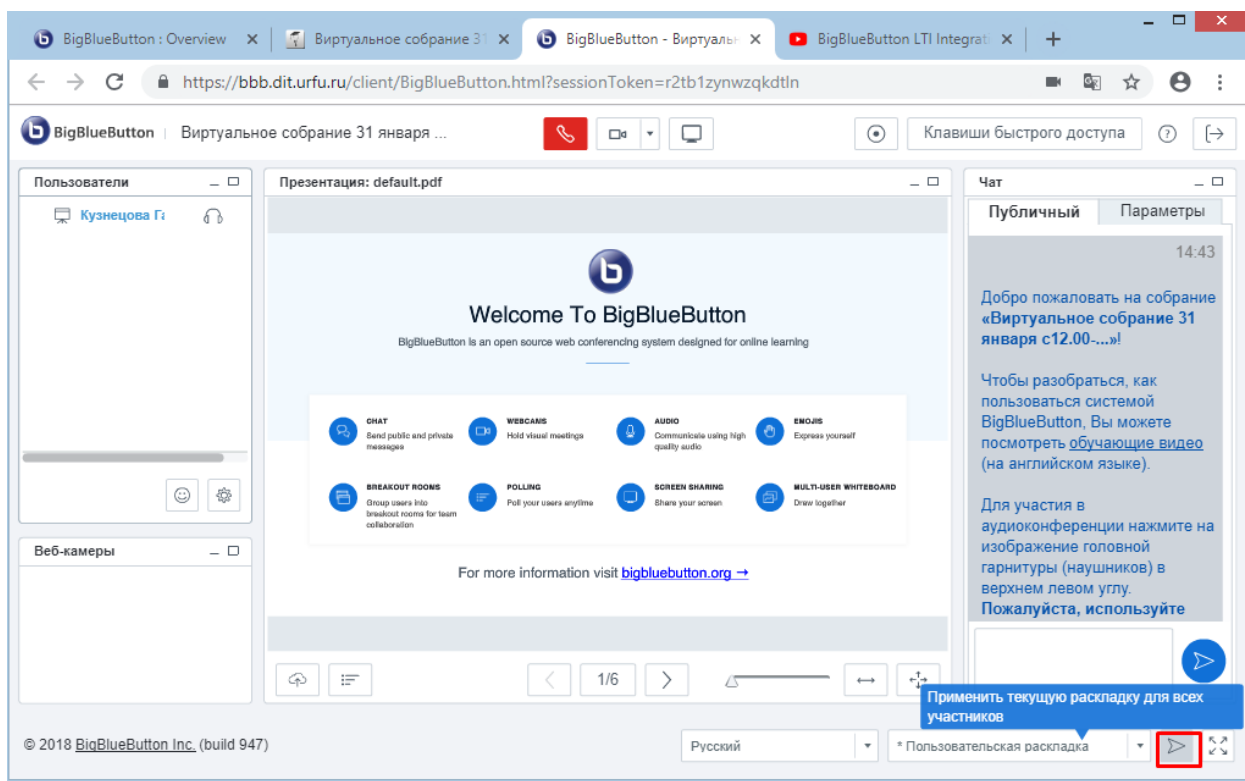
BigBlueButton : Overview ×
Виртуальное собрание 31 ×
BigBlueButton - Виртуальн ×
BigBlueButton LTI Integrati ×
+

https://bbb.dit.urfu.ru/client/BigBlueButton.html?sessionToken=r2tb1zynwzqkdtln

BigBlueButton | Виртуальное собрание 31 января ...

Клавиши быстрого доступа

Пользователи

Кузнецова Га

Веб-камеры

Презентация: default.pdf

Welcome To BigBlueButton

BigBlueButton is an open source web conferencing system designed for online learning

CHAT
Send public and private messages

WEBCAMS
Hold visual meetings

AUDIO
Communicate using high quality audio

EMOJIS
Express yourself

BREAKOUT ROOMS
Group users into breakout rooms for team collaboration

POLLING
Poll your users anytime

SCREEN SHARING
Share your screen

MULTI-USER WHITEBOARD
Draw together

For more information visit bigbluebutton.org →

1/6

Чат

Публичный | Параметры

14:43

Добро пожаловать на собрание «Виртуальное собрание 31 января с12.00-...»!

Чтобы разобраться, как пользоваться системой BigBlueButton, Вы можете посмотреть обучающие видео (на английском языке).

Для участия в аудиоконференции нажмите на изображение головной гарнитуры (наушников) в верхнем левом углу. Пожалуйста, используйте

Применить текущую раскладку для всех участников

© 2018 BigBlueButton Inc. (build 947)

Русский

* Пользовательская раскладка